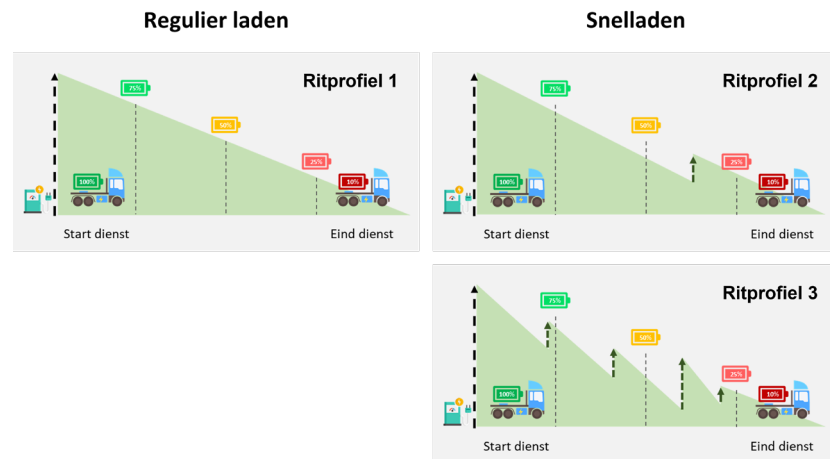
Regulier laden

Snelladen

Ritprofiel 1

75%

50%

25%

100%

10%

Start dienst

Eind dienst

Ritprofiel 2

75%

50%

25%

100%

10%

Start dienst

Eind dienst

Ritprofiel 3

75%

50%

25%

100%

10%

Start dienst

Eind dienst